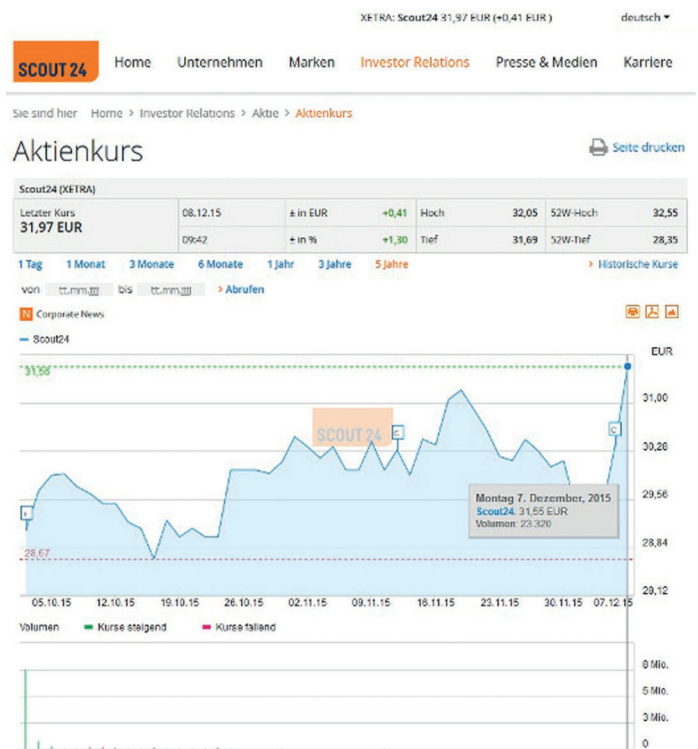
XETRA: Scout24 31,97 EUR (+0,41 EUR) deutsch

SCOUT 24 Home Unternehmen Marken Investor Relations Presse & Medien Karriere

Sie sind hier Home > Investor Relations > Aktie > Aktienkurs

Aktienkurs

Seite drucken

Scout24 (XETRA)

| Letzter Kurs 31,97 EUR | 08.12.15 | ± in EUR | +0,41 | Hoch | 32,05 | 52W-Hoch | 32,55 |
|---|---|---|---|---|---|---|---|
| | 09:42 | ± in % | +1,30 | Tief | 31,69 | 52W-Tief | 28,35 |

1 Tag 1 Monat 3 Monate 6 Monate 1 Jahr 3 Jahre 5 Jahre > Historische Kurse

von tt.mm.jjjj bis tt.mm.jjjj > Abrufen

N Corporate News

Scout24

EUR

31,56

31,00

30,28

29,56

28,84

28,67

28,12

SCOUT 24

C

C

C

Montag 7. Dezember, 2015
Scout24: 31,55 EUR
Volumen: 23.320

05.10.15 12.10.15 19.10.15 26.10.15 02.11.15 09.11.15 16.11.15 23.11.15 30.11.15 07.12.15

Volumen Kurse steigend Kurse fallend

8 Mio.

5 Mio.

3 Mio.

0